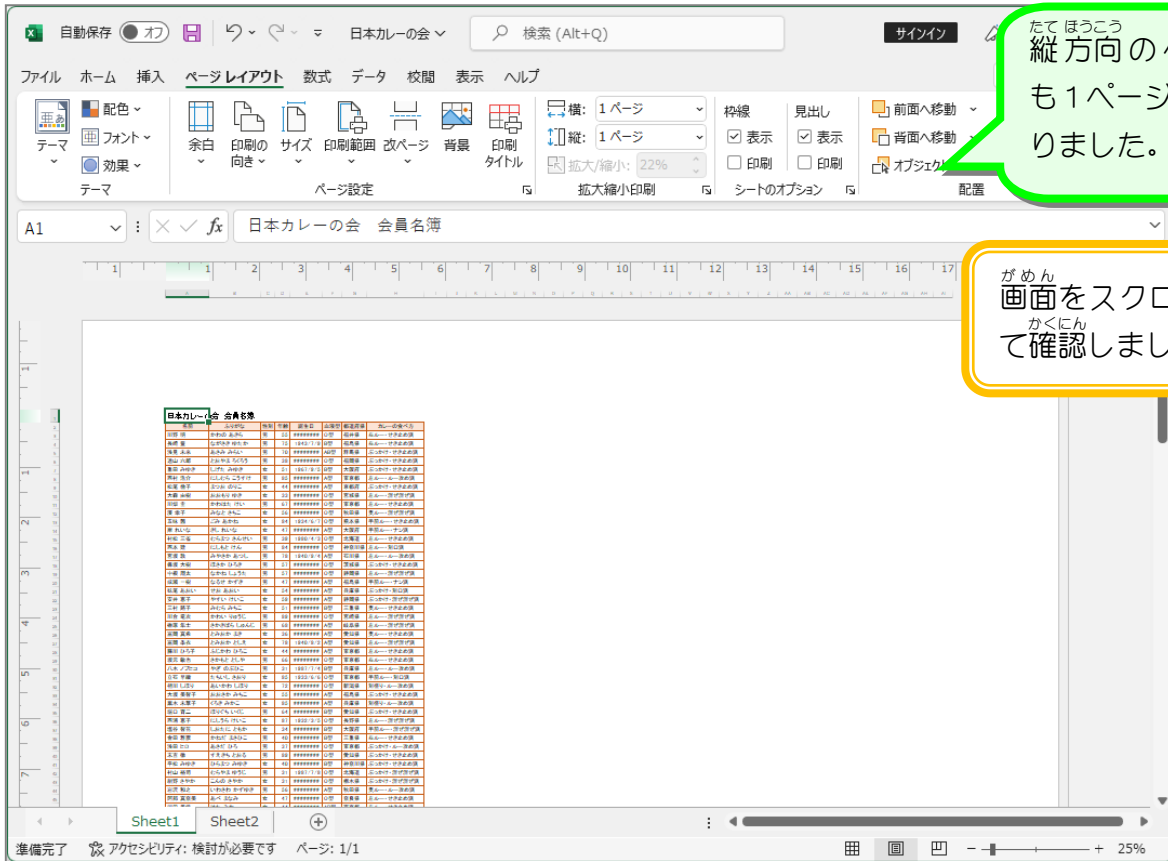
自動保存 オフ 日本カレーの会 検索 (Alt+Q) サインイン

ファイル ホーム 挿入 ページレイアウト 数式 データ 校閲 表示 ヘルプ

テーマ 配色 フォント 効果 テーマ
余白 印刷の向き サイズ 印刷範囲 改ページ 背景 印刷タイトル ページ設定
横: 1ページ 縦: 1ページ 拡大/縮小: 22% 拡大縮小印刷
枠線 表示 印刷 見出し 表示 印刷 シートのオプション
前面へ移動 背面へ移動 オブジェクト 配置

A1 日本カレーの会 会員名簿

縦方向(たてほうこう)の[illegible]も1ページ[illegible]りました。

画面(がめん)をスクロ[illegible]て確認(かくにん)しまし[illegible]

日本カレーの会 会員名簿

Sheet1 Sheet2

準備完了 アクセシビリティ: 検討が必要です ページ: 1/1 25%